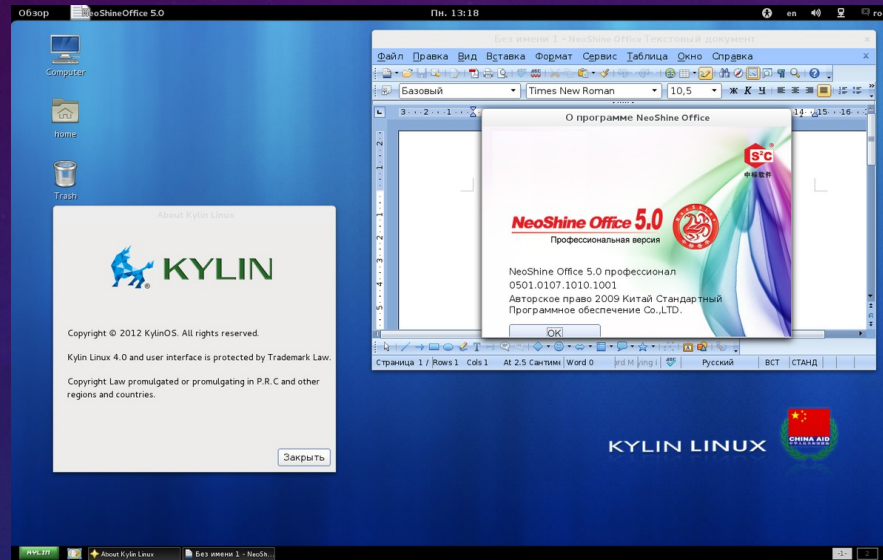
Обзор NeoShineOffice 5.0 Пн. 13:18 en ro

Computer

home

Trash

About Kylin Linux

KYLIN

Copyright © 2012 KylinOS. All rights reserved.

Kylin Linux 4.0 and user interface is protected by Trademark Law.

Copyright Law promulgated or promulgating in P.R.C and other regions and countries.

Закрыть

Без имени 1 - NeoShine Office Текстовый документ

Файл Правка Вид Вставка Формат Сервис Таблица Окно Справка

Базовый Times New Roman 10,5

О программе NeoShine Office

S°C

NeoShine Office 5.0

Профессиональная версия

NeoShine Office 5.0 профессионал
0501.0107.1010.1001
Авторское право 2009 Китай Стандартный Программное обеспечение Co.,LTD.

OK

Страница 1 / Rows 1 Cols 1 At 2.5 Сантим Word 0 Русский BCT СТАНД

KYLIN LINUX

CHINA AID

KYLIN About Kylin Linux Без имени 1 - NeoSh... 1 2